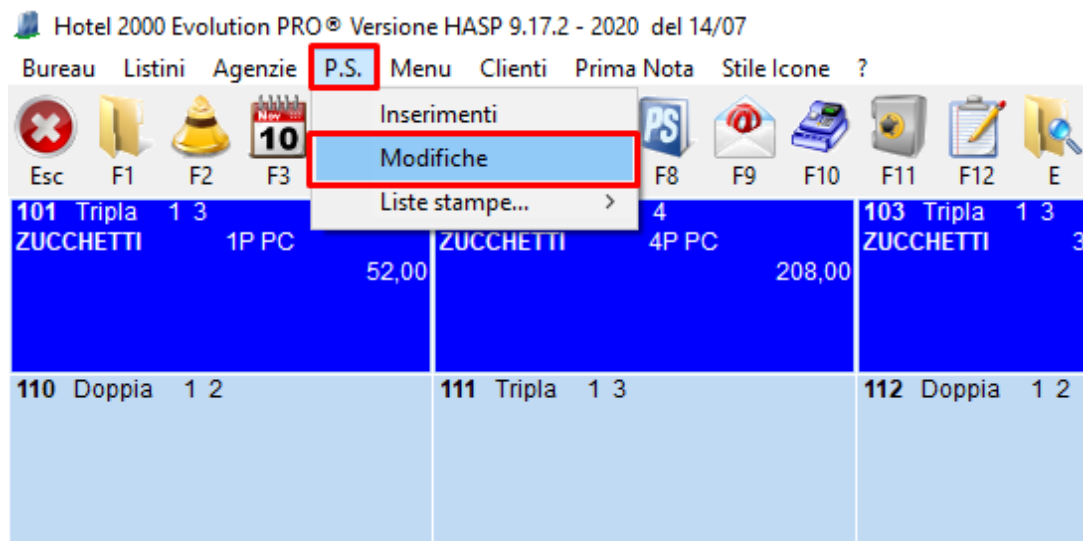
Hotel 2000 Evolution PRO® Versione HASP 9.17.2 - 2020 del 14/07

Bureau Listini Agenzie P.S. Menu Clienti Prima Nota Stile Icone ?

Inserimenti
Modifiche
Liste stampe... >

Nov
10

PS

Esc F1 F2 F3 F8 F9 F10 F11 F12 E

| 101 Tripla 1 3<br>ZUCCHETTI 1P PC<br>52,00 | 4<br>ZUCCHETTI 4P PC<br>208,00 | 103 Tripla 1 3<br>ZUCCHETTI 3 |
|---|---|---|
| 110 Doppia 1 2 | 111 Tripla 1 3 | 112 Doppia 1 2 |